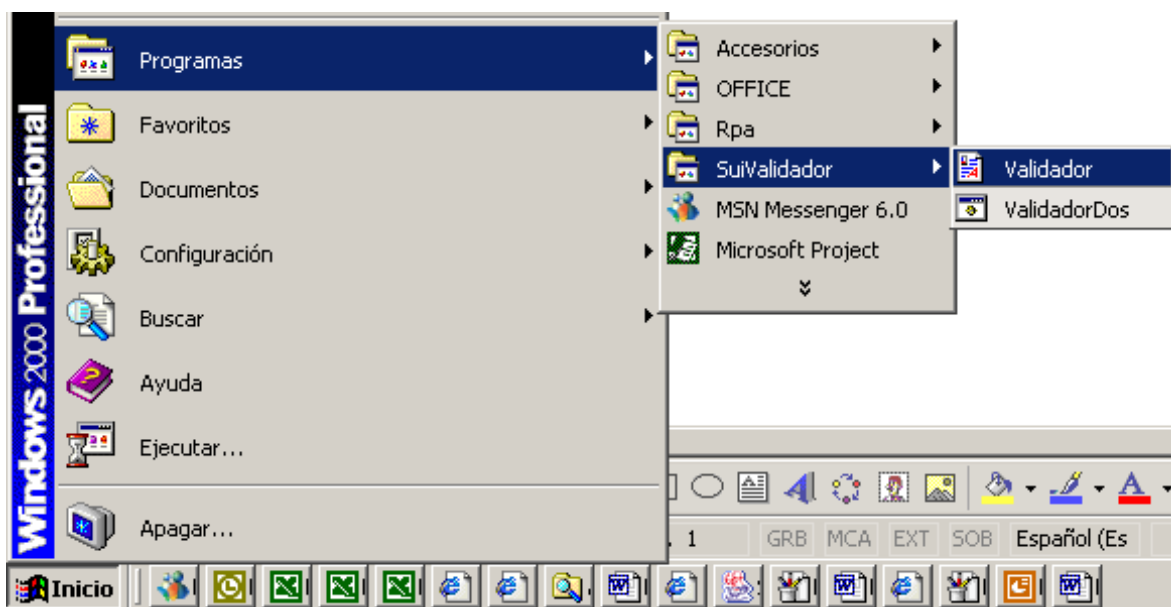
Windows 2000 Professional

Programas
Favoritos
Documentos
Configuración
Buscar
Ayuda
Ejecutar...
Apagar...

Accesorios
OFFICE
Rpa
SuiValidador
MSN Messenger 6.0
Microsoft Project

Validador
ValidadorDos

1 GRB MCA EXT SOB Español (Es

Inicio